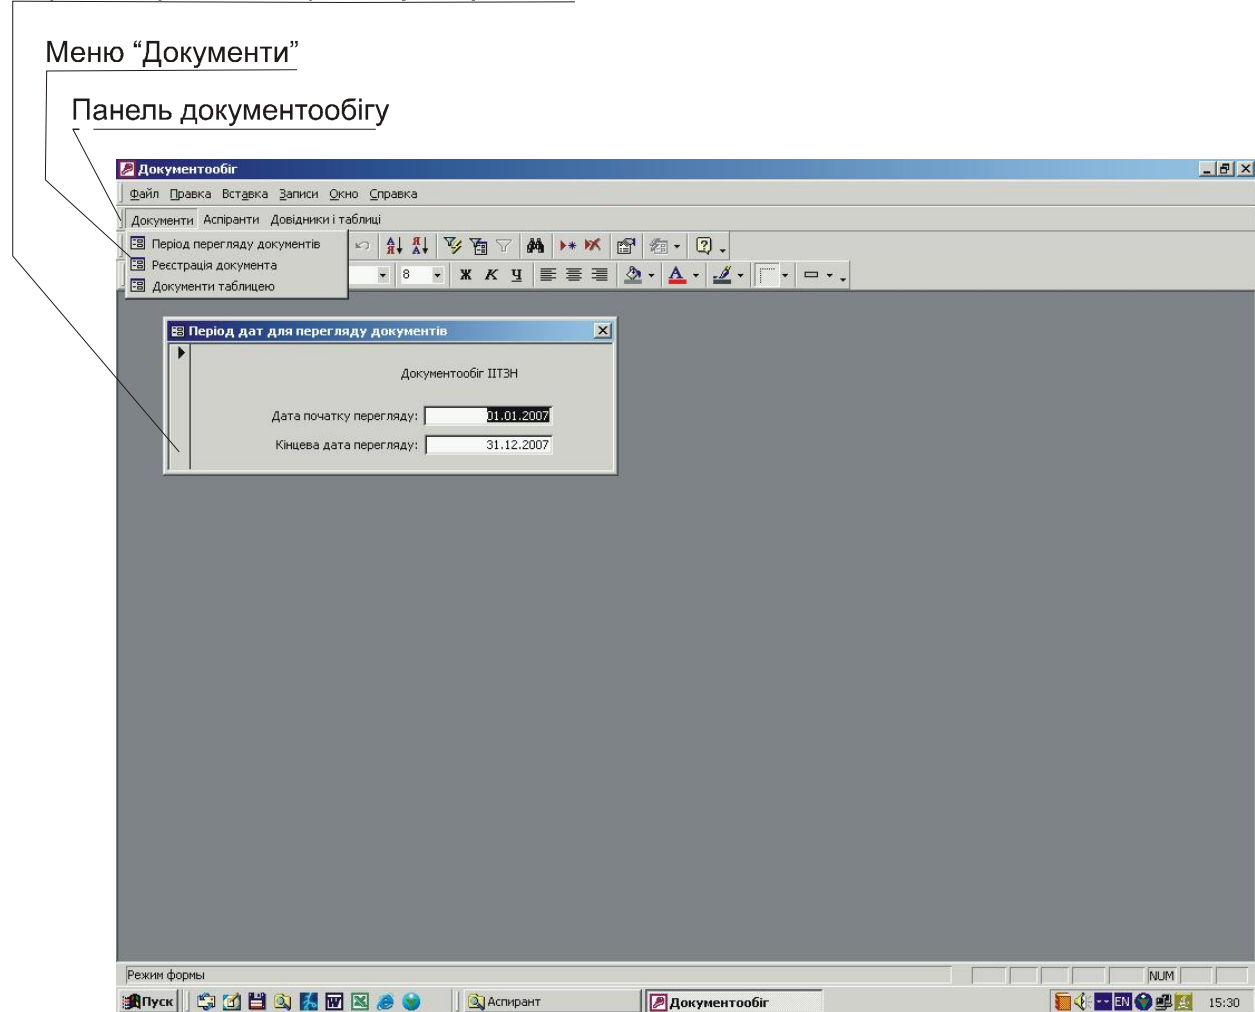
Меню “Документи”

Панель документообігу

Документообіг

Файл Правка Вставка Записи Окно Справка

Документи Аспіранти Довідники і таблиці

Період перегляду документів
Реєстрація документа
Документи таблицею

8

Ж К Ч

Період дат для перегляду документів

Документообіг ІІТЗН

Дата початку перегляду: 01.01.2007

Кінцева дата перегляду: 31.12.2007

Режим формы

NUM

Пуск

Аспірант

Документообіг

EN

15:30